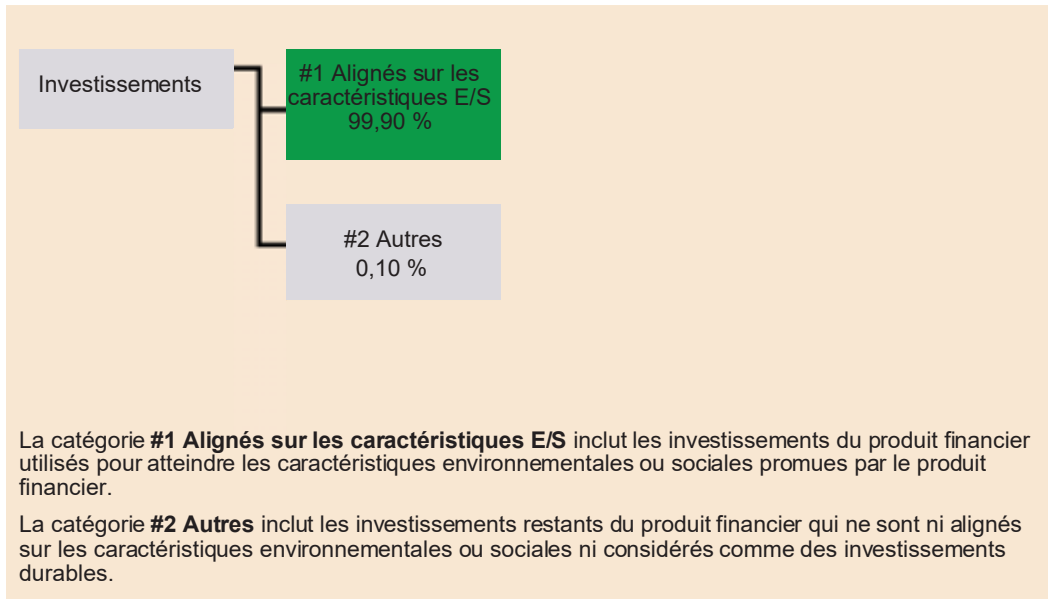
Investissements

#1 Alignés sur les caractéristiques E/S
99,90 %

#2 Autres
0,10 %

La catégorie **#1 Alignés sur les caractéristiques E/S** inclut les investissements du produit financier utilisés pour atteindre les caractéristiques environnementales ou sociales promues par le produit financier.

La catégorie **#2 Autres** inclut les investissements restants du produit financier qui ne sont ni alignés sur les caractéristiques environnementales ou sociales ni considérés comme des investissements durables.